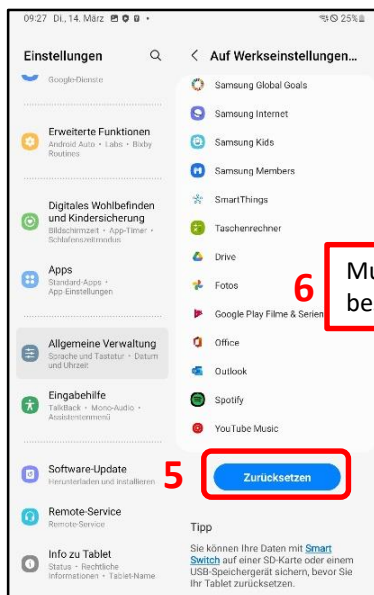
09:27 Di., 14. März
25%

Einstellungen

Google-Dienste

Erweiterte Funktionen
Android Auto • Labs • Bixby Routines

Digitales Wohlbefinden und Kindersicherung
Bildschirmzeit • App-Timer • Schlafenszeitmodus

Apps
Standard-Apps • App-Einstellungen

Allgemeine Verwaltung
Sprache und Tastatur • Datum und Uhrzeit

Eingabehilfe
TalkBack • Mono-Audio • Assistenzmenü

Software-Update
Herunterladen und installieren

Remote-Service
Remote-Service

Info zu Tablet
Status • Rechtliche Informationen • Tablet-Name

< Auf Werkseinstellungen...

Samsung Global Goals
Samsung Internet
Samsung Kids
Samsung Members
SmartThings
Taschenrechner
Drive
Fotos
Google Play Filme & Serien
Office
Outlook
Spotify
YouTube Music

6
Mu
be

5
Zurücksetzen

Tipp
Sie können Ihre Daten mit Smart Switch auf einer SD-Karte oder einem USB-Speichergerät sichern, bevor Sie Ihr Tablet zurücksetzen.